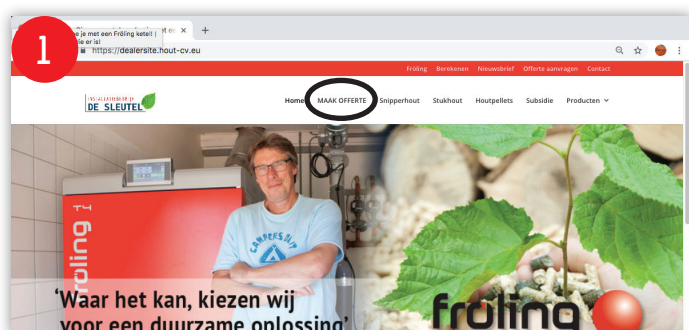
1

e je met een Fröling ketel! | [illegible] ie er is!

https://dealersite.hout-cv.eu

Fröling Berekenen Nieuwsbrief Offerte aanvragen Contact

DE SLEUTEL

Home MAAK OFFERTE Snipperhout Stukhout Houtpellets Subsidie Producten

fröling

'Waar het kan, kiezen wij voor een duurzame oplossing'

fröling